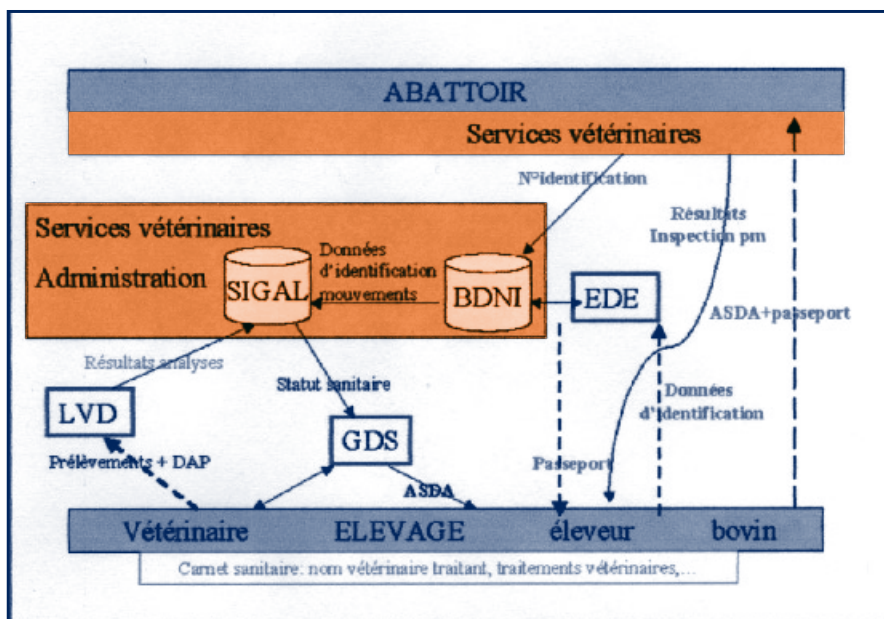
ABATTOIR

Services vétérinaires

N°identification

Services vétérinaires

Administration

SIGAL

Données d'identification mouvements

BDNI

EDE

Résultats Inspection pm

ASDA+passeport

Résultats analyses

Statut sanitaire

LVD

GDS

Données d'identification

Prélèvements + DAP

Passeport

ASDA

Vétérinaire ELEVAGE éleveur bovin

Carnet sanitaire: nom vétérinaire traitant, traitements vétérinaires,...